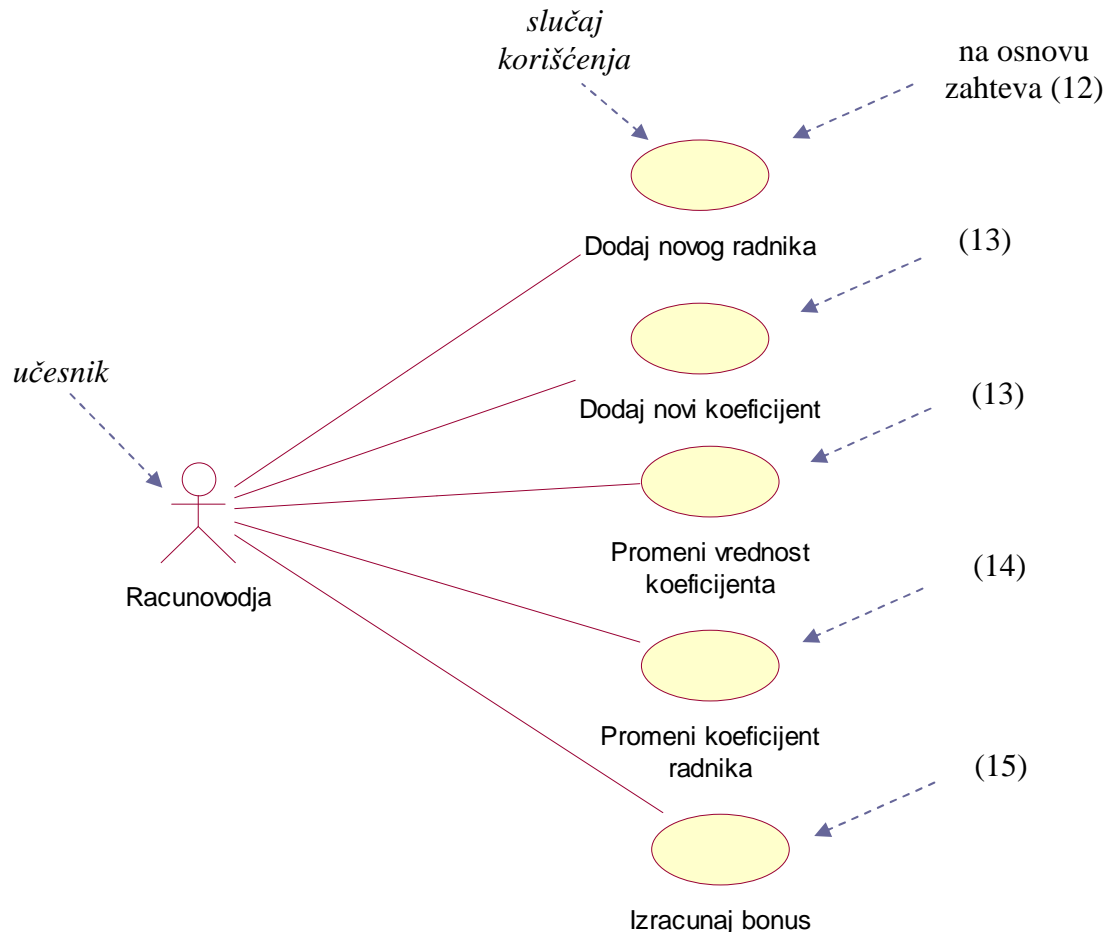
slučaj korišćenja

na osnovu zahteva (12)

Dodaj novog radnika

(13)

učesnik

Dodaj novi koeficijent

(13)

Promeni vrednost koeficijenta

Racunovodja

(14)

Promeni koeficijent radnika

(15)

Izracunaj bonus